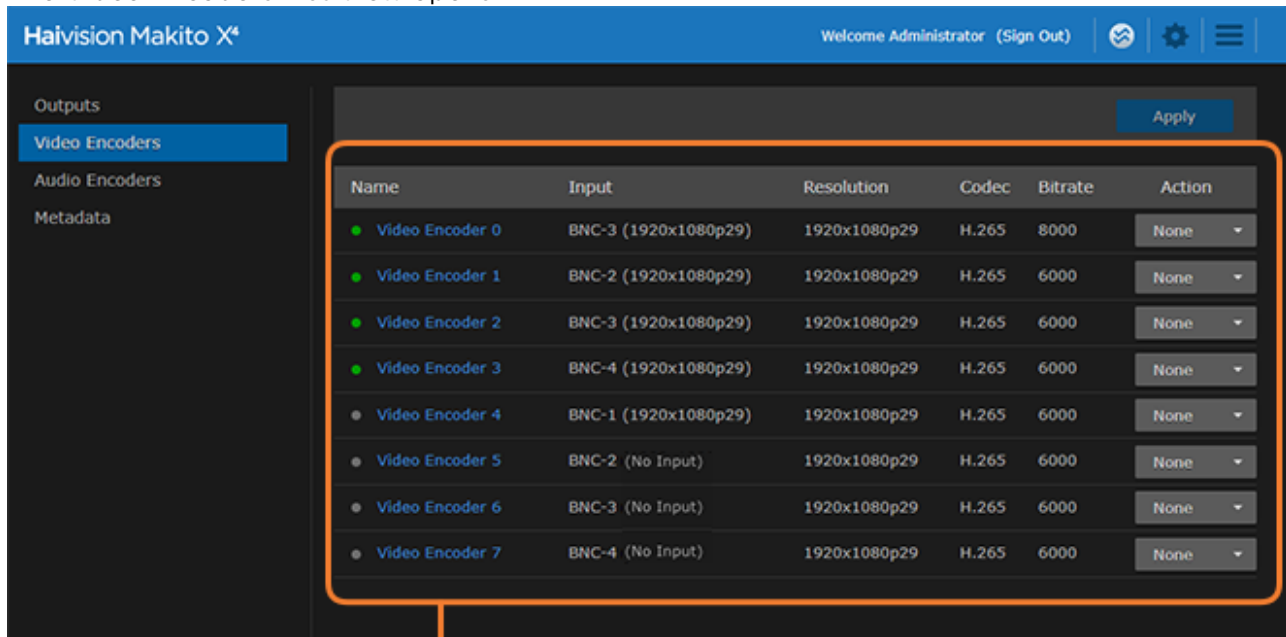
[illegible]

Haivision Makito X⁴

Welcome Administrator (Sign Out)

Outputs
Video Encoders
Audio Encoders
Metadata

Apply

| Name | Input | Resolution | Codec | Bitrate | Action |
|---|---|---|---|---|---|
| Video Encoder 0 | BNC-3 (1920x1080p29) | 1920x1080p29 | H.265 | 8000 | None |
| Video Encoder 1 | BNC-2 (1920x1080p29) | 1920x1080p29 | H.265 | 6000 | None |
| Video Encoder 2 | BNC-3 (1920x1080p29) | 1920x1080p29 | H.265 | 6000 | None |
| Video Encoder 3 | BNC-4 (1920x1080p29) | 1920x1080p29 | H.265 | 6000 | None |
| Video Encoder 4 | BNC-1 (1920x1080p29) | 1920x1080p29 | H.265 | 6000 | None |
| Video Encoder 5 | BNC-2 (No Input) | 1920x1080p29 | H.265 | 6000 | None |
| Video Encoder 6 | BNC-3 (No Input) | 1920x1080p29 | H.265 | 6000 | None |
| Video Encoder 7 | BNC-4 (No Input) | 1920x1080p29 | H.265 | 6000 | None |